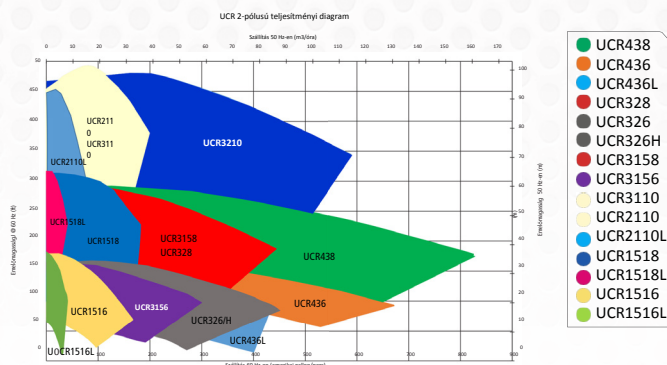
UCR 2-pólusú teljesítményi diagram

Szállítás 50 Hz-en (m3/óra)

0 10 20 30 40 50 60 70 80 90 100 110 120 130 140 150 160 170

500 450 400 350 300 250 200 150 100 50 0

100 90 80 70 60 50 40 30 20 10 0

Emelőmagasság @ 60 Hz (ft)

Emelőmagasság 50 Hz-en (m)

UCR2110
UCR3110

UCR2110L

UCR3210

UCR1518L

UCR1518

UCR3158
UCR328

UCR438

UCR436

UCR1516

UCR3156

UCR326/H

UCR436L

UCR1516L

100 200 300 400 500 600 700 800 900

Szállítás 60 Hz-en (amerikai gallon/perc)

UCR438
UCR436
UCR436L
UCR328
UCR326
UCR326H
UCR3158
UCR3156
UCR3110
UCR2110
UCR2110L
UCR1518
UCR1518L
UCR1516
UCR1516L